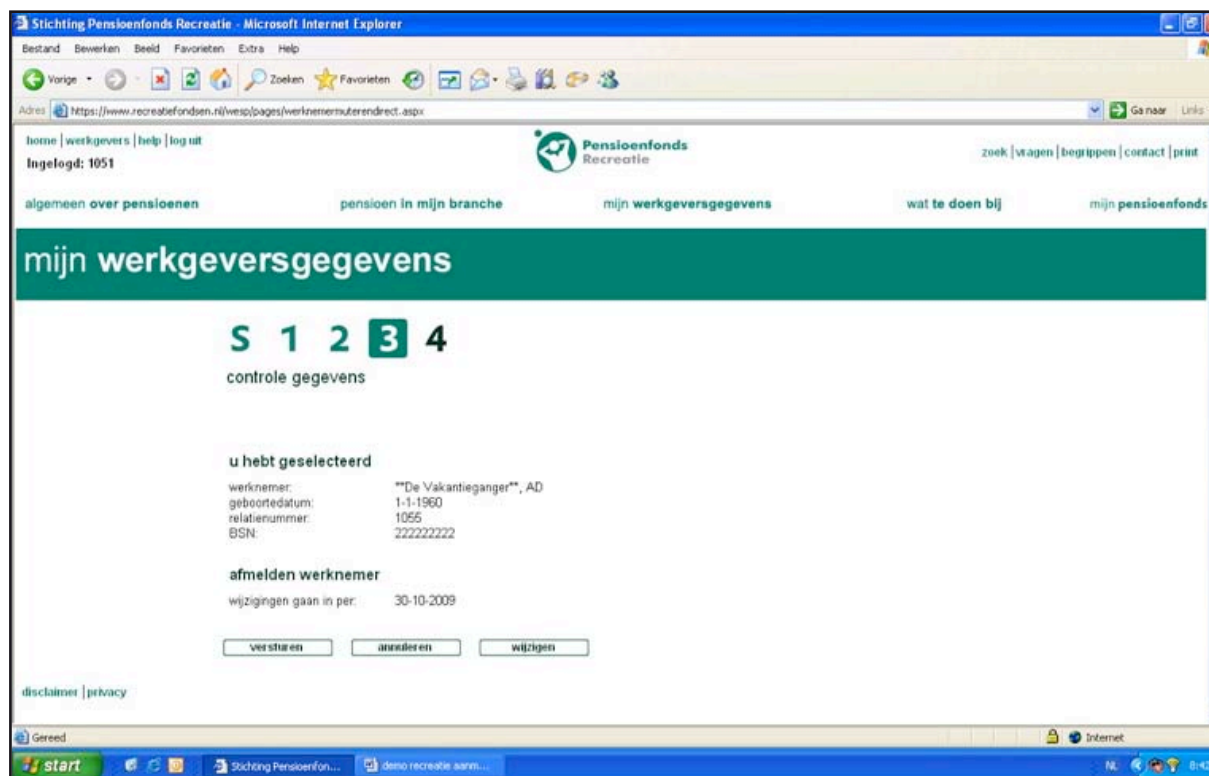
Stichting Pensioenfonds Recreatie - Microsoft Internet Explorer

Bestand Bewerken Beeld Favorieten Extra Help

Vorige Zoeken Favorieten

Adres https://www.recreatiefondsen.nl/wesp/pages/werknemermuterendirect.aspx Ga naar Links

home | werkgevers | help | log uit
Ingelogd: 1051

Pensioenfonds Recreatie

zoek | vragen | begrippen | contact | print

algemeen over pensioenen pensioen in mijn branche mijn werkgeversgegevens wat te doen bij mijn pensioenfonds

mijn werkgeversgegevens

S 1 2 3 4

controle gegevens

u hebt geselecteerd

| | |
|---|---|
| werknemer: | **De Vakantieganger**, AD |
| geboortedatum: | 1-1-1960 |
| relatienummer: | 1055 |
| BSN: | 222222222 |

afmelden werknemer

wijzigingen gaan in per: 30-10-2009

versturen annuleren wijzigen

disclaimer | privacy

Gereed Internet

start Stichting Pensioenfon... demo recreatie aanm... NL 8:4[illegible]